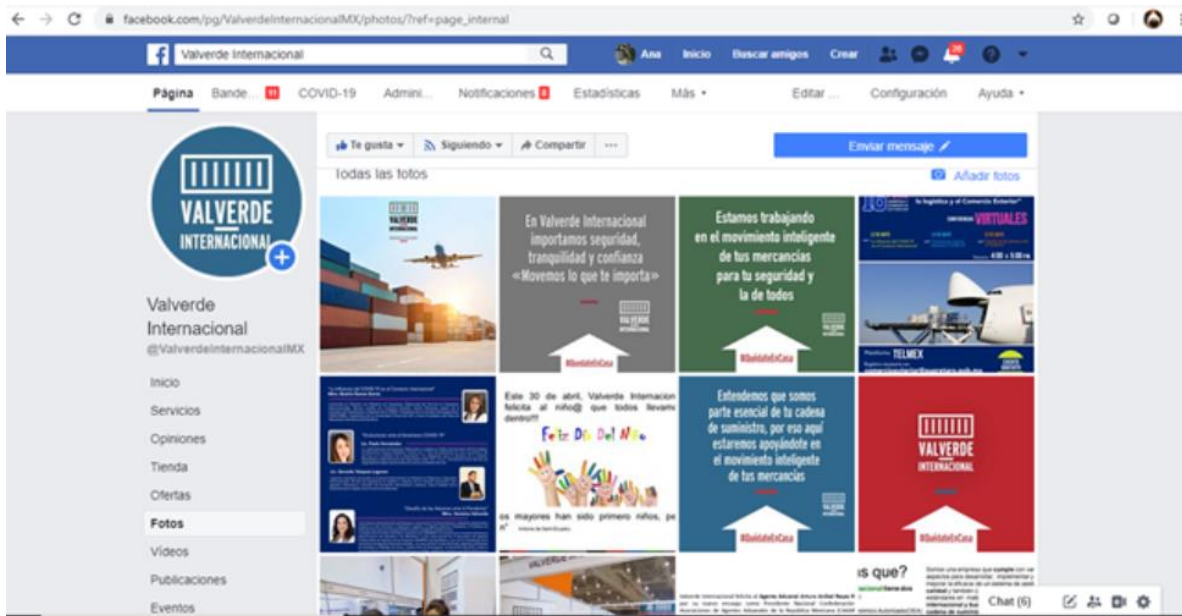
facebook.com/pg/ValverdeInternacionalMX/photos/?ref=page_internal

Valverde Internacional

Ana Inicio Buscar amigos Crear

Página Bande... 11 COVID-19 Admini... Notificaciones Estadísticas Más Editar... Configuración Ayuda

Te gusta Siguiendo Compartir ···

Enviar mensaje

Todas las fotos

Añadir fotos

VALVERDE INTERNACIONAL

Valverde Internacional
@ValverdeInternacionalMX

Inicio
Servicios
Opiniones
Tienda
Ofertas
Fotos
Videos
Publicaciones
Eventos

En Valverde Internacional importamos seguridad, tranquilidad y confianza «Movemos lo que te importa»

#QuédateEnCasa

Estamos trabajando en el movimiento inteligente de tus mercancías para tu seguridad y la de todos

#QuédateEnCasa

VIRTUALES

TELMEX

Este 30 de abril, Valverde Internacion felicita al niñ@ que todos llevam dentro!!!

Feliz Día Del Niño

os mayores han sido primero niños, pe

Entendemos que somos parte esencial de tu cadena de suministro, por eso aquí estaremos apoyándote en el movimiento inteligente de tus mercancías

#QuédateEnCasa

VALVERDE INTERNACIONAL

#QuédateEnCasa

s que?

Chat (6)